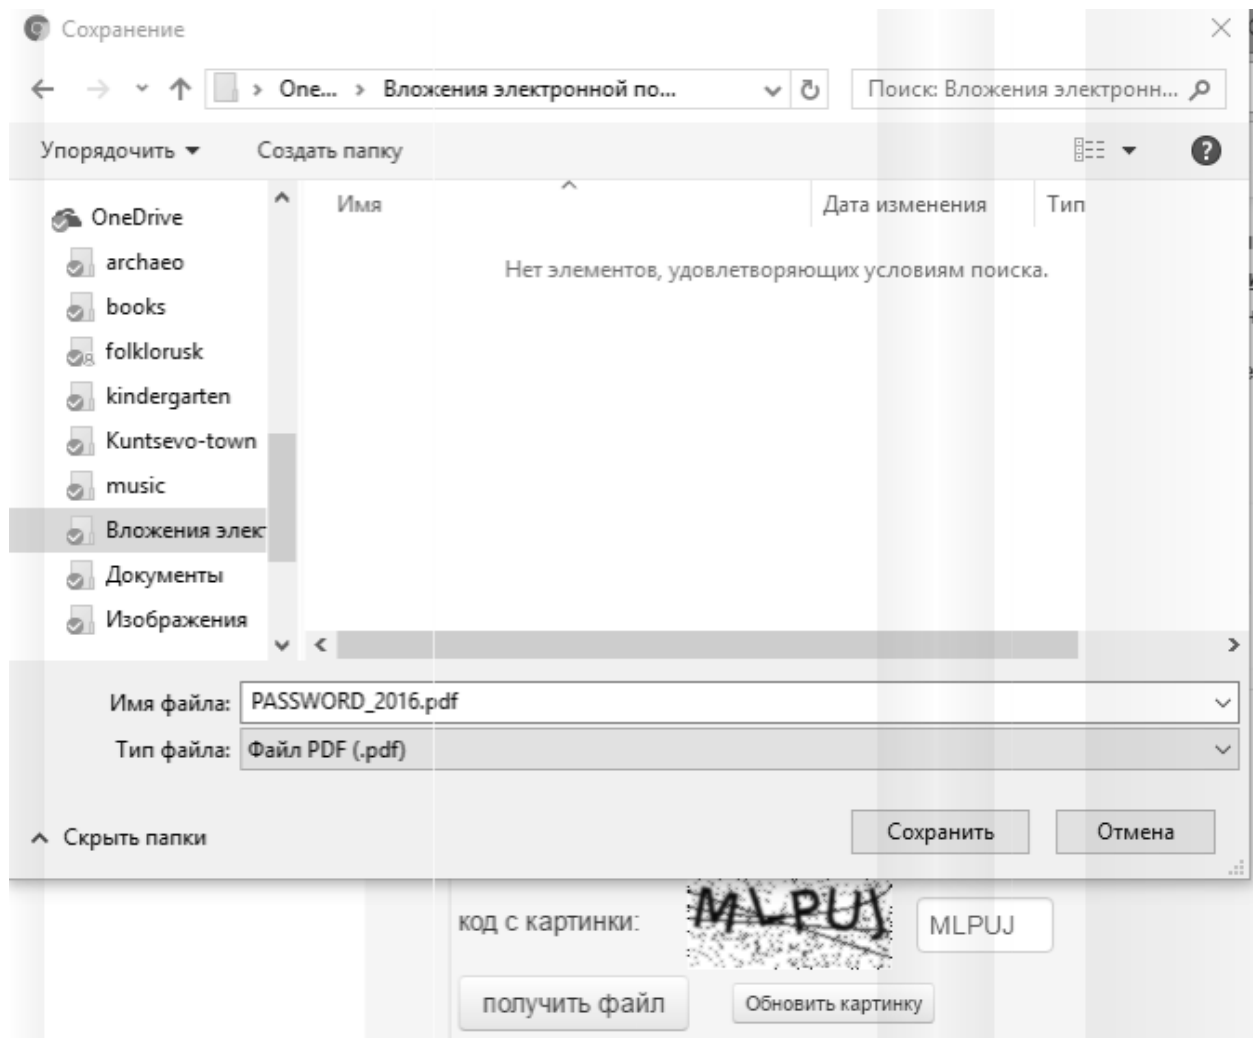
Сохранение

One... › Вложения электронной по...

Поиск: Вложения электронн...

Упорядочить ▾ Создать папку

OneDrive
archaeo
books
folklorusk
kindergarten
Kuntsevo-town
music
Вложения элек
Документы
Изображения

| Имя | Дата изменения | Тип |
|---|---|---|

Нет элементов, удовлетворяющих условиям поиска.

Имя файла: PASSWORD_2016.pdf

Тип файла: Файл PDF (.pdf)

Скрыть папки

Сохранить Отмена

код с картинки: MLPUJ MLPUJ

получить файл Обновить картинку